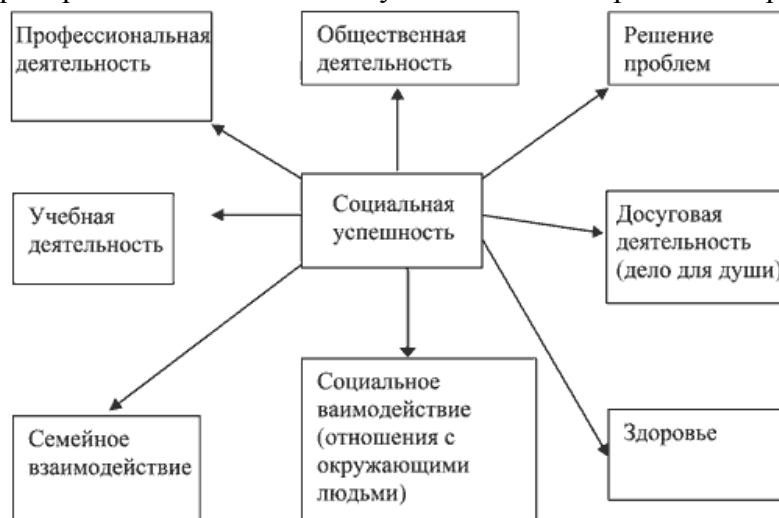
Профессиональная деятельность

Общественная деятельность

Решение проблем

Учебная деятельность

Социальная успешность

Досуговая деятельность (дело для души)

Социальное ваимодействие (отношения с окружающими людьми)

Семейное взаимодействие

Здоровье